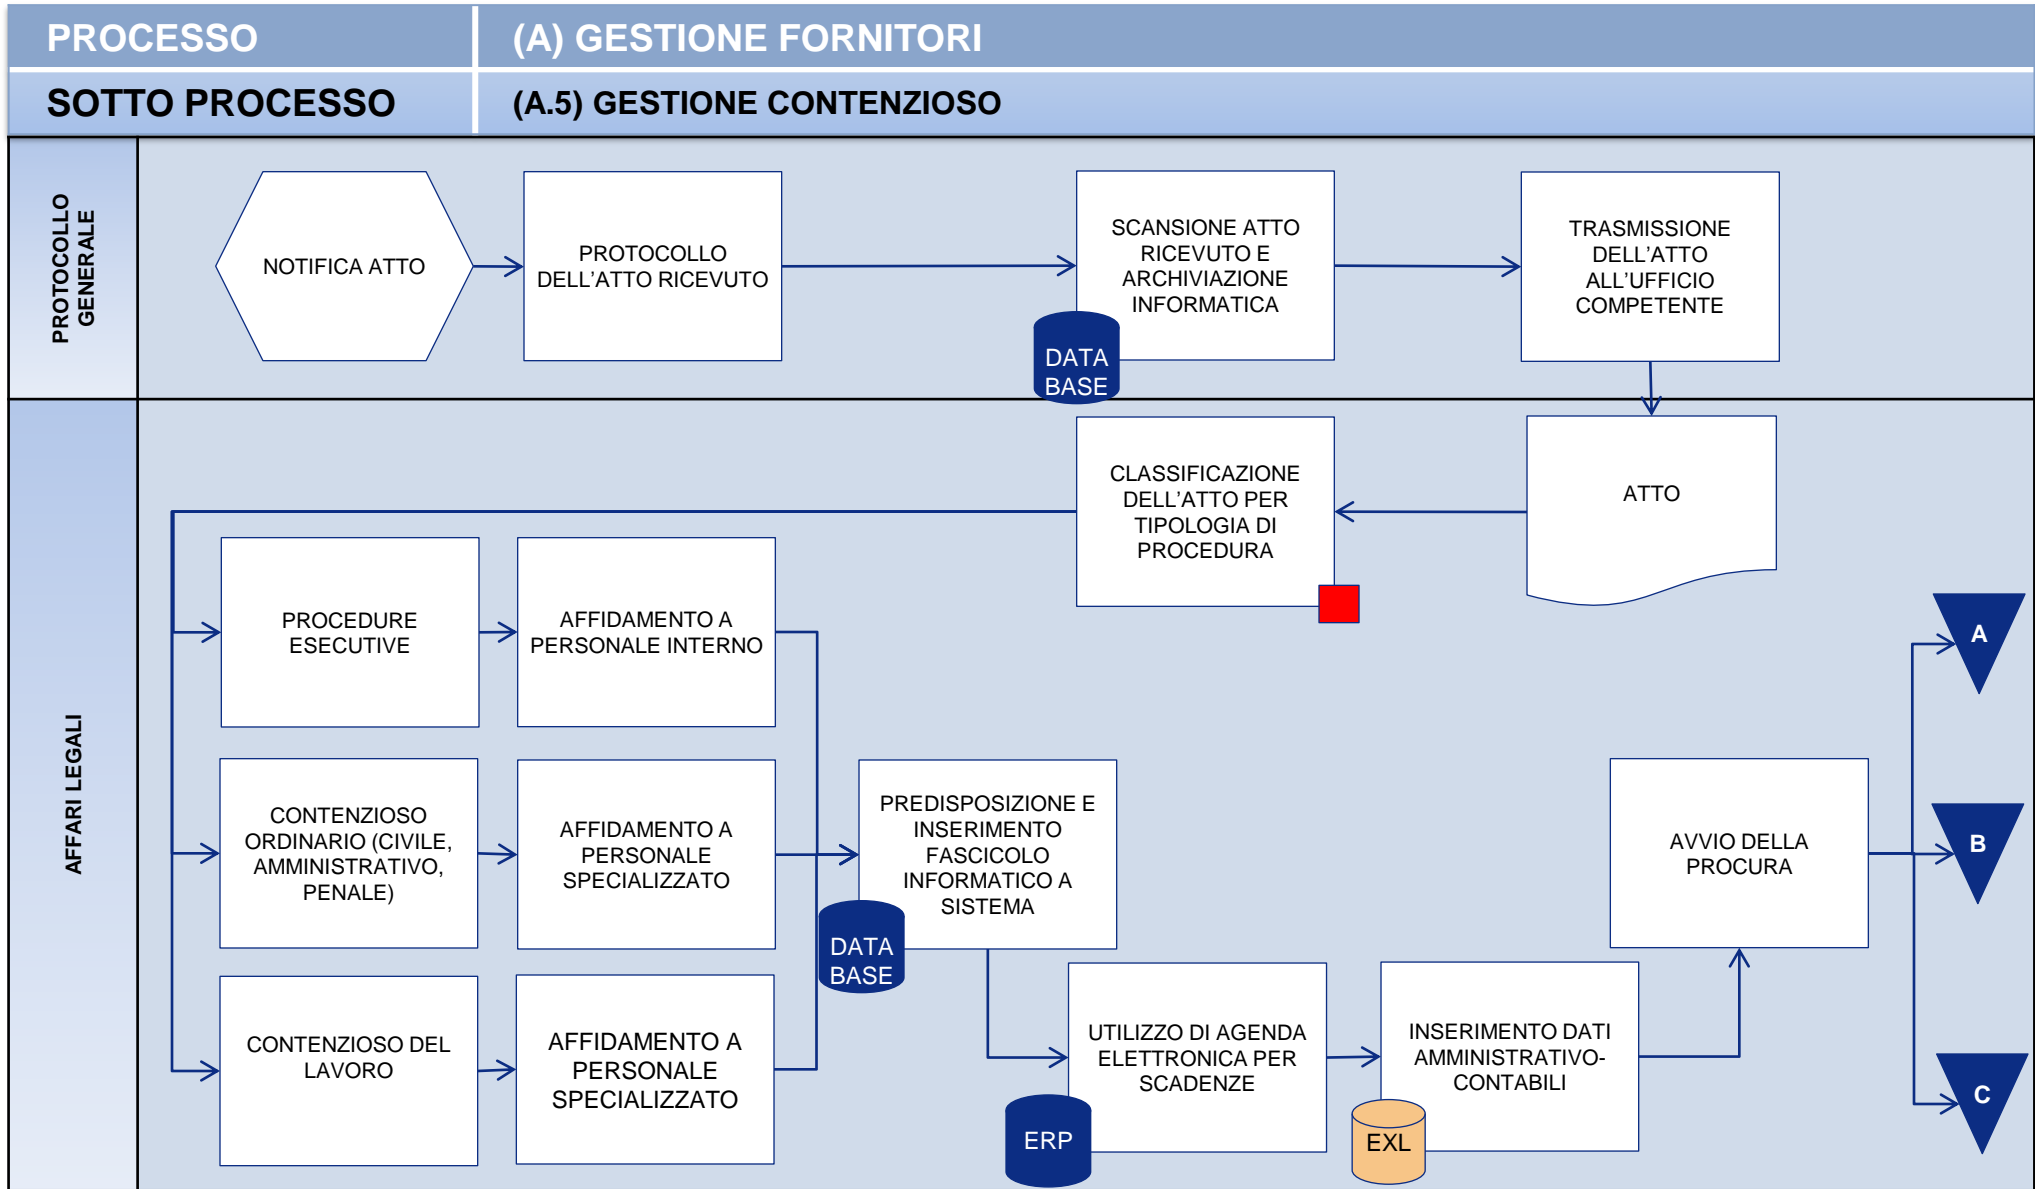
PROCESSO | (A) GESTIONE FORNITORI

SOTTO PROCESSO | (A.5) GESTIONE CONTENZIOSO

PROTOCOLLO GENERALE

NOTIFICA ATTO

PROTOCOLLO DELL'ATTO RICEVUTO

SCANSIONE ATTO RICEVUTO E ARCHIVIAZIONE INFORMATICA

DATA BASE

TRASMISSIONE DELL'ATTO ALL'UFFICIO COMPETENTE

AFFARI LEGALI

ATTO

CLASSIFICAZIONE DELL'ATTO PER TIPOLOGIA DI PROCEDURA

PROCEDURE ESECUTIVE

AFFIDAMENTO A PERSONALE INTERNO

A

CONTENZIOSO ORDINARIO (CIVILE, AMMINISTRATIVO, PENALE)

AFFIDAMENTO A PERSONALE SPECIALIZZATO

PREDISPOSIZIONE E INSERIMENTO FASCICOLO INFORMATICO A SISTEMA

DATA BASE

AVVIO DELLA PROCURA

B

CONTENZIOSO DEL LAVORO

AFFIDAMENTO A PERSONALE SPECIALIZZATO

UTILIZZO DI AGENDA ELETTRONICA PER SCADENZE

ERP

INSERIMENTO DATI AMMINISTRATIVO-CONTABILI

EXL

C